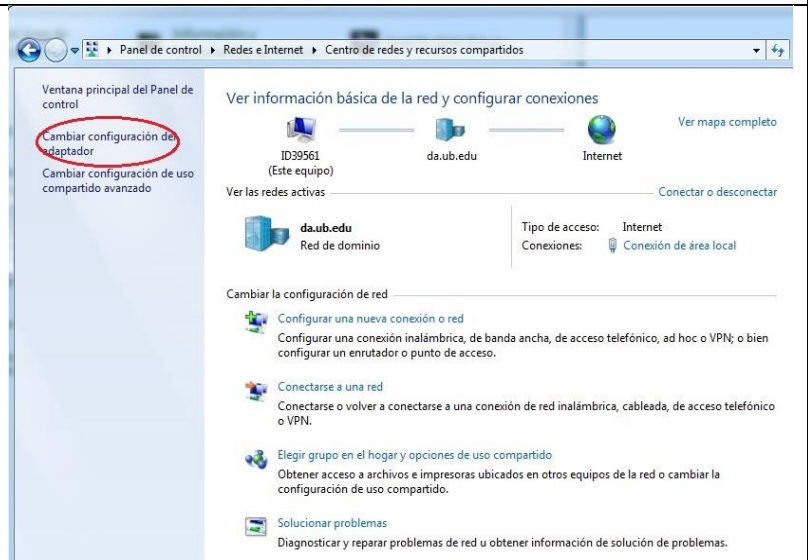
▸ Panel de control ▸ Redes e Internet ▸ Centro de redes y recursos compartidos

Ventana principal del Panel de control

Cambiar configuración del adaptador

Cambiar configuración de uso compartido avanzado

Ver información básica de la red y configurar conexiones

Ver mapa completo

ID39561
(Este equipo)

da.ub.edu

Internet

Ver las redes activas

Conectar o desconectar

da.ub.edu
Red de dominio

Tipo de acceso: Internet
Conexiones: Conexión de área local

Cambiar la configuración de red

Configurar una nueva conexión o red
Configurar una conexión inalámbrica, de banda ancha, de acceso telefónico, ad hoc o VPN; o bien configurar un enrutador o punto de acceso.

Conectarse a una red
Conectarse o volver a conectarse a una conexión de red inalámbrica, cableada, de acceso telefónico o VPN.

Elegir grupo en el hogar y opciones de uso compartido
Obtener acceso a archivos e impresoras ubicados en otros equipos de la red o cambiar la configuración de uso compartido.

Solucionar problemas
Diagnosticar y reparar problemas de red u obtener información de solución de problemas.